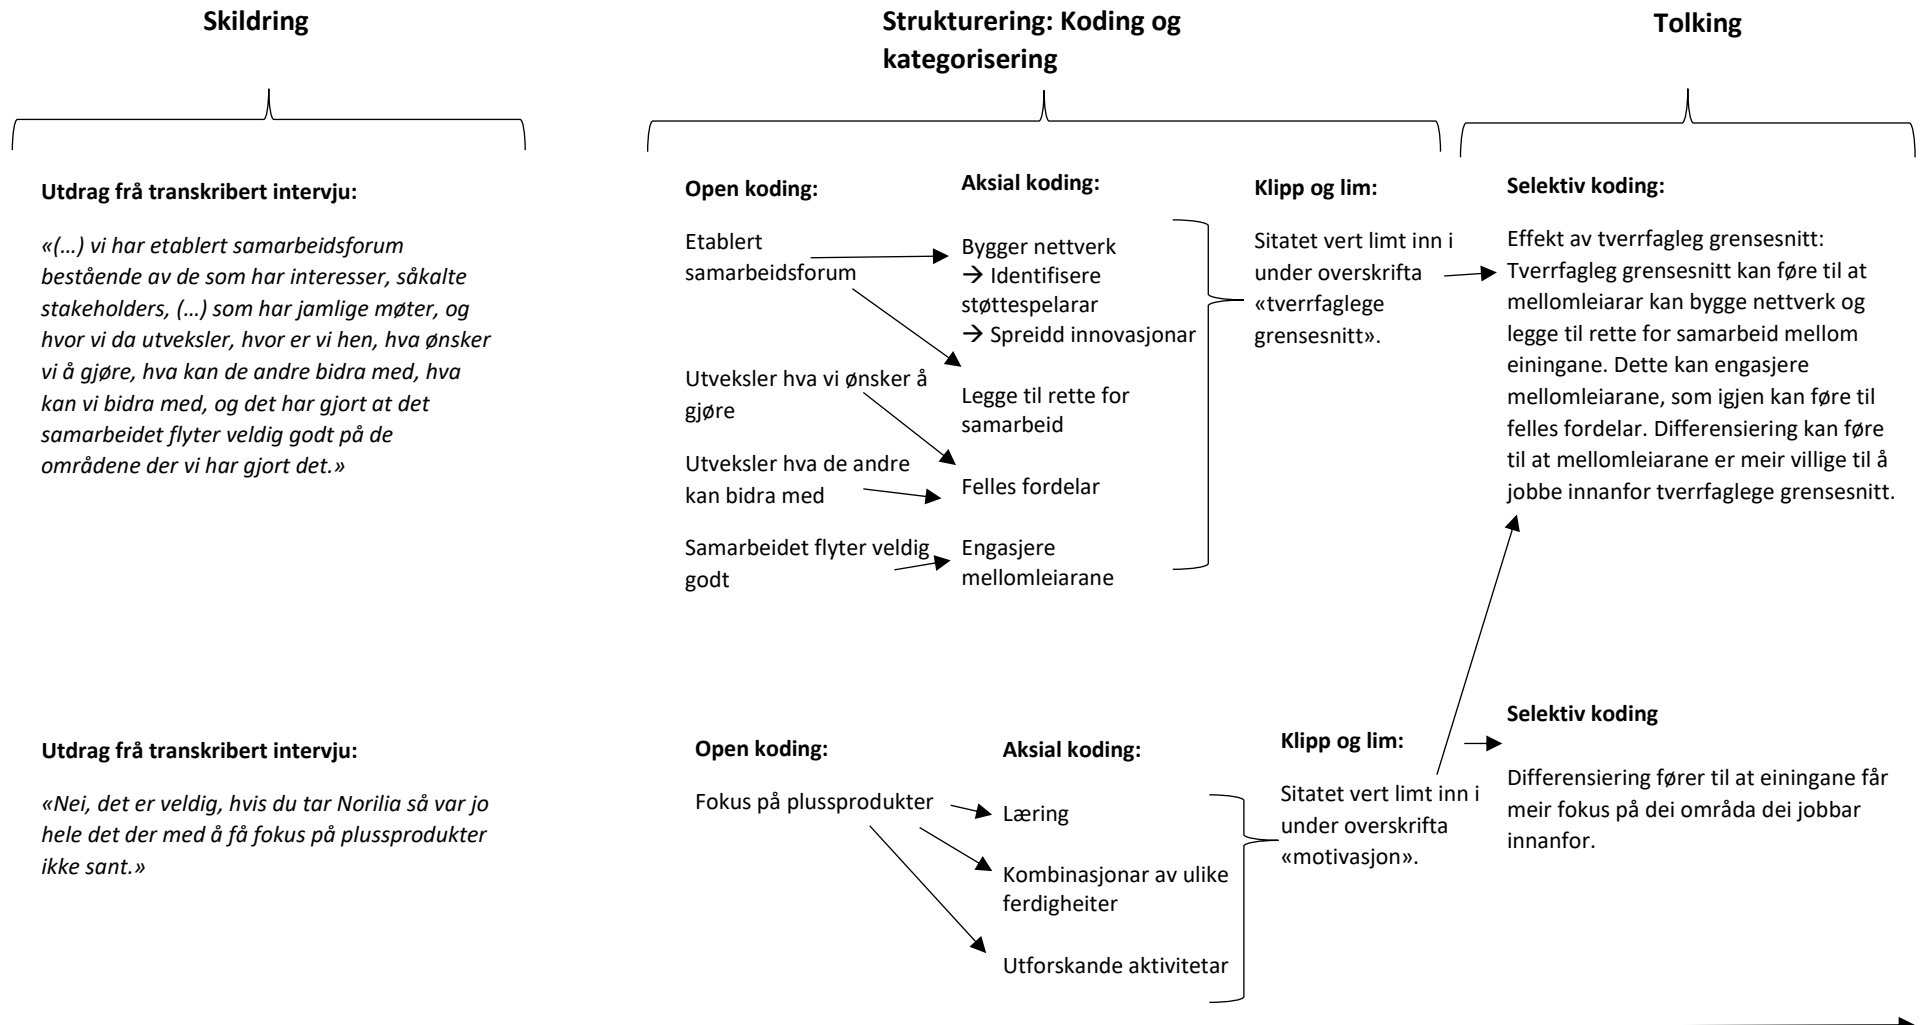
Skildring

Strukturering: Koding og kategorisering

Tolking

Utdrag frå transkribert intervju:

«(…) vi har etablert samarbeidsforum bestående av de som har interesser, såkalte stakeholders, (…) som har jamlige møter, og hvor vi da utveksler, hvor er vi hen, hva ønsker vi å gjøre, hva kan de andre bidra med, hva kan vi bidra med, og det har gjort at det samarbeidet flyter veldig godt på de områdene der vi har gjort det.»

Open koding:

Etablert samarbeidsforum

Utveksler hva vi ønsker å gjøre

Utveksler hva de andre kan bidra med

Samarbeidet flyter veldig godt

Aksial koding:

Bygger nettverk
→ Identifisere støttespelarar
→ Spreidd innovasjonar

Legge til rette for samarbeid

Felles fordelar

Engasjere mellomleiarane

Klipp og lim:

Sitatet vert limt inn i under overskrifta «tverrfaglege grensesnitt».

Selektiv koding:

Effekt av tverrfagleg grensesnitt: Tverrfagleg grensesnitt kan føre til at mellomleiarar kan bygge nettverk og legge til rette for samarbeid mellom einingane. Dette kan engasjere mellomleiarane, som igjen kan føre til felles fordelar. Differensiering kan føre til at mellomleiarane er meir villige til å jobbe innanfor tverrfaglege grensesnitt.

Utdrag frå transkribert intervju:

«Nei, det er veldig, hvis du tar Norilia så var jo hele det der med å få fokus på plussprodukter ikke sant.»

Open koding:

Fokus på plussprodukter

Aksial koding:

Læring

Kombinasjonar av ulike ferdigheiter

Utforskande aktivitetar

Klipp og lim:

Sitatet vert limt inn i under overskrifta «motivasjon».

Selektiv koding

Differensiering fører til at einingane får meir fokus på dei områda dei jobbar innanfor.